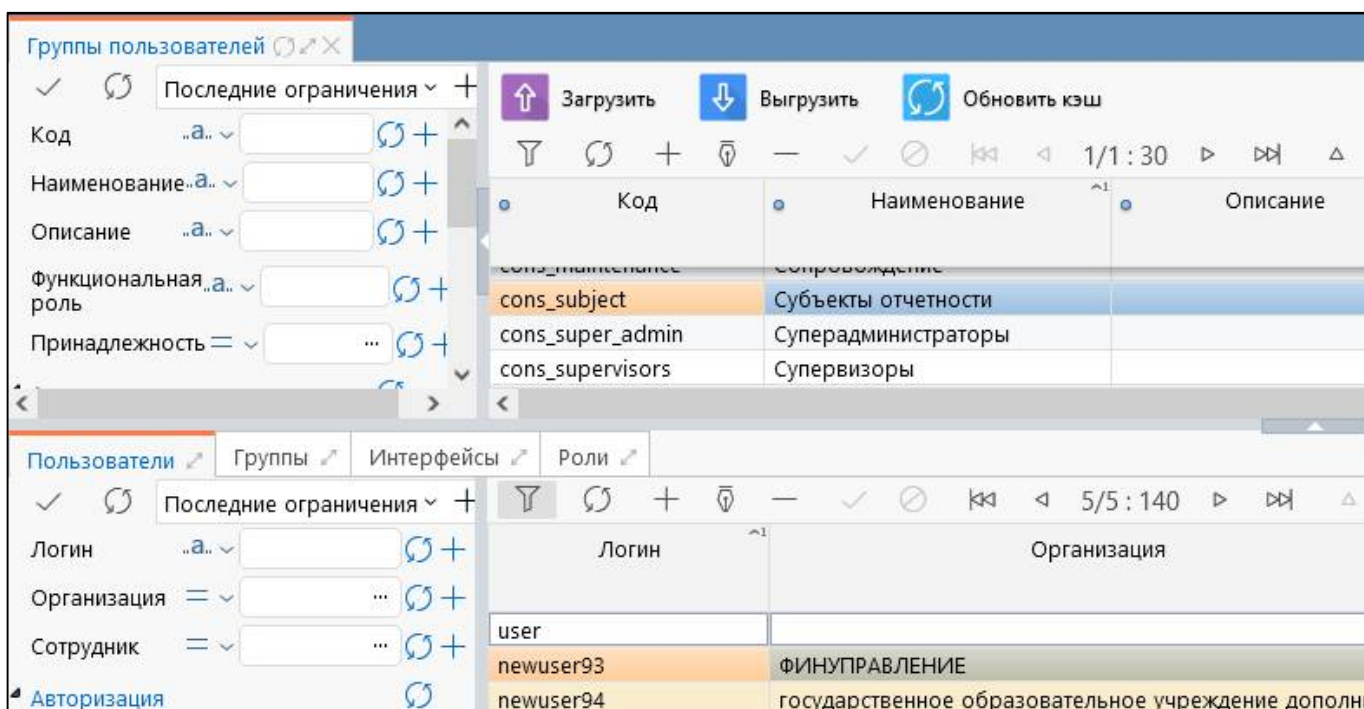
Группы пользователей

Последние ограничения

Код ..a..

Наименование ..a..

Описание ..a..

Функциональная роль ..a..

Принадлежность =

Загрузить
Выгрузить
Обновить кэш

1/1 : 30

| Код | Наименование | Описание |
|---|---|---|
| cons_maintenance | Сопровождение | |
| cons_subject | Субъекты отчетности | |
| cons_super_admin | Суперадминистраторы | |
| cons_supervisors | Супервизоры | |

Пользователи | Группы | Интерфейсы | Роли

Последние ограничения

Логин ..a..

Организация =

Сотрудник =

Авторизация

5/5 : 140

| Логин | Организация |
|---|---|
| user | |
| newuser93 | ФИНУПРАВЛЕНИЕ |
| newuser94 | государственное образовательное учреждение дополн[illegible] |